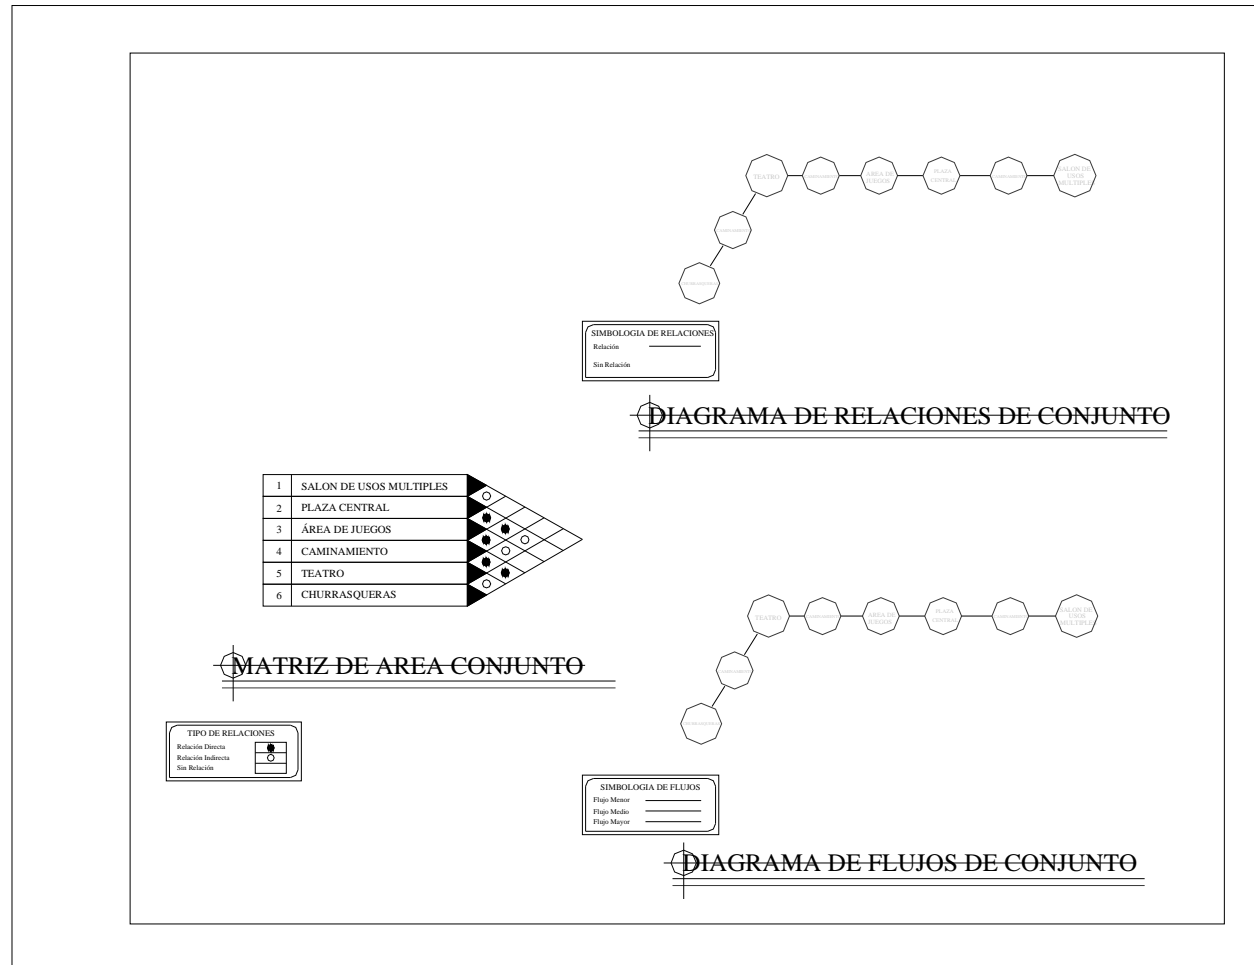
TEATRO

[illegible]

AREA DE JUEGOS

PLAZA CENTRAL

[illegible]

SALON DE USOS MULTIPLES

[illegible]

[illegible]

SIMBOLOGIA DE RELACIONES
Relación
Sin Relación

DIAGRAMA DE RELACIONES DE CONJUNTO

| 1 | SALON DE USOS MULTIPLES |
|---|---|
| 2 | PLAZA CENTRAL |
| 3 | ÁREA DE JUEGOS |
| 4 | CAMINAMIENTO |
| 5 | TEATRO |
| 6 | CHURRASQUERAS |

MATRIZ DE AREA CONJUNTO

TIPO DE RELACIONES
Relación Directa
Relación Indirecta
Sin Relación

TEATRO

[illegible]

AREA DE JUEGOS

PLAZA CENTRAL

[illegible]

SALON DE USOS MULTIPLE

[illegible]

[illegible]

SIMBOLOGIA DE FLUJOS
Flujo Menor
Flujo Medio
Flujo Mayor

DIAGRAMA DE FLUJOS DE CONJUNTO